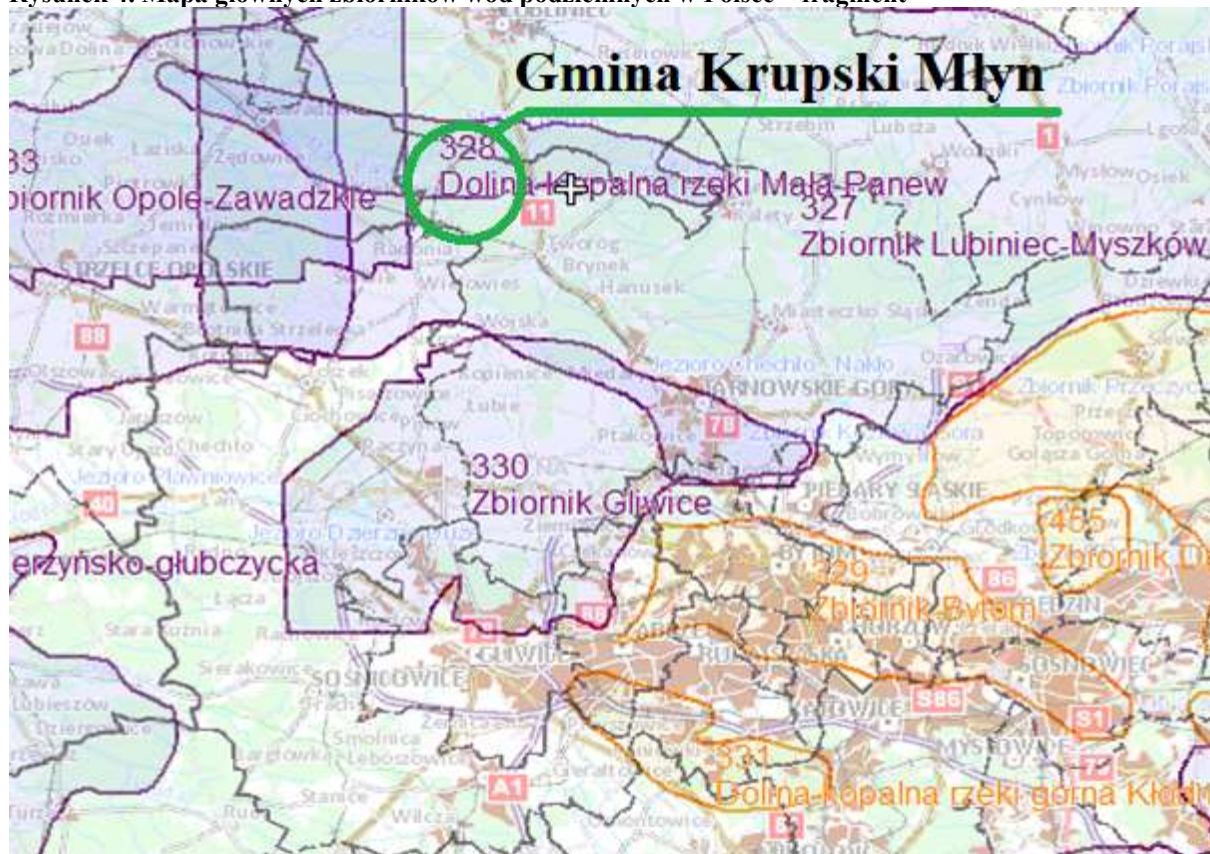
Rysunek 4. Mapa głównych zbiorników wód podziemnych w Polsce – fragment

Gmina Krupski Młyn

328
Dolina kopalna rzeki Mała Panew

33
biornik Opole-Zawadzkie

327
Zbiornik Lubiniec-Myszków

330
Zbiornik Gliwice

erzyńsko-głubczycka

329
Zbiornik Bytom

455
Zbiornik D

331
Dolina kopalna rzeki górna Kłodn

STRZELCE OPOLSKIE
TARNOWSKIE GÓRY
PIEKARY ŚLĄSKIE
GLIWICE
SOŚNICOWICE
KATOWICE
MYSŁOWICE
SOSNOWIEC
BYTOM
RUDA ŚLĄSKA
ZABRZE
CHORZÓW
BĘDZIN

Zbiornik Porąb
Zbiornik Przeczyce
Jezioro Chechło - Nakło
Jezioro Pławniowice
Jezioro Dzierżno Duże

Osiek
Łaziska
Żędowice
Piotrówka
Kolonowskie
Jemielnica
Szczepanek
Warmątowice
Biotrnik Strzelecka
Zawadzkie
Strzebiń
Lubsza
Woźniki
Mysłów
Cynków
Koszęcin
Kalety
Tworóg
Brynek
Hanusek
Wierzbie
Radonia
Wielowieś
Wojska
Miasteczko Śląskie
Żendek
Ożarowice
Olszowa
Jaryszów
Stary Ujazd
Chechło
Pisarzowice
Ciochowice
Pniów
Taciszów
Raczyna
Kopienice
Miedary
Łubie
Ptakowice
Kamienica
Wymysłów
Topolowa
Gołąsza Górna
Przeczyce
Ziemięcice
Bobrowniki
Grodków
Łącza
Stara Kuźnia
Rachowice
Sierakowice
Ostrożnica
Łubieszów
Dzierżysław
Smolnica
Leboszowice
Bargłówka
Gierałtowice
Stanica
Wilcza
Ornontowice
Rudy

1
11
78
88
40
94
86
S86
S1
A1
81
44